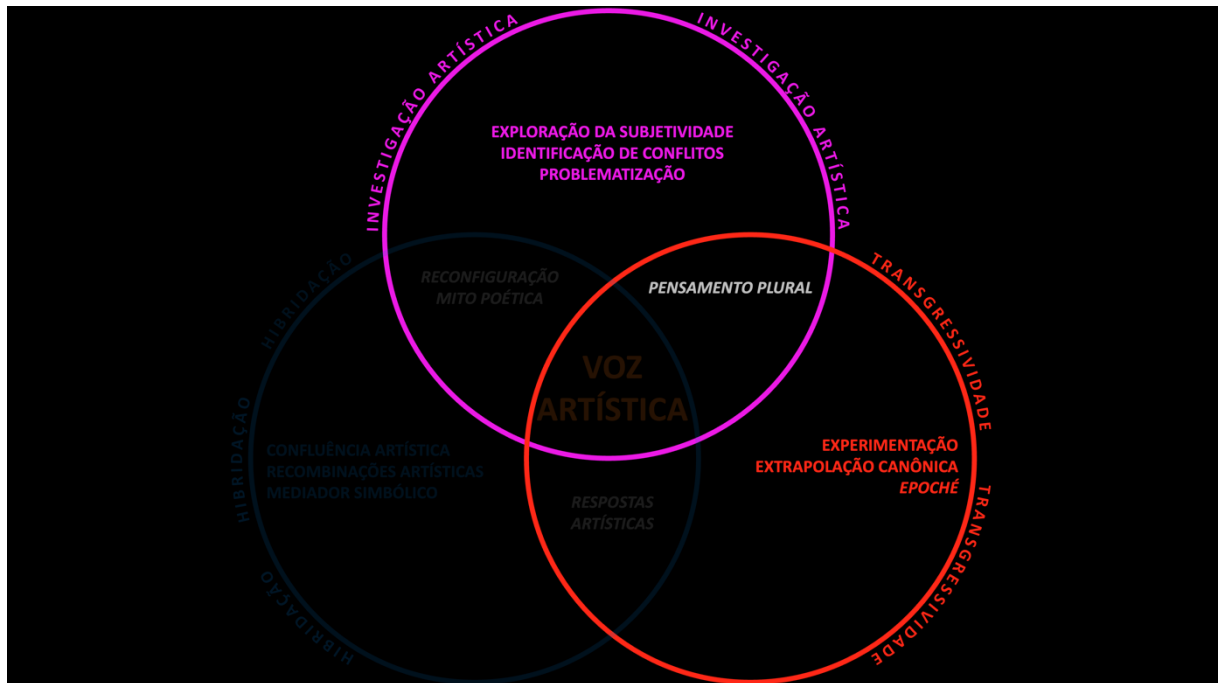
INVESTIGAÇÃO ARTÍSTICA
INVESTIGAÇÃO ARTÍSTICA

EXPLORAÇÃO DA SUBJETIVIDADE
IDENTIFICAÇÃO DE CONFLITOS
PROBLEMATIZAÇÃO

HIBRIDAÇÃO

RECONFIGURAÇÃO
MITO POÉTICA

PENSAMENTO PLURAL

TRANSGRESSIVIDADE

VOZ
ARTÍSTICA

HIBRIDAÇÃO

CONFLUÊNCIA ARTÍSTICA
RECOMBINAÇÕES ARTÍSTICAS
MEDIADOR SIMBÓLICO

EXPERIMENTAÇÃO
EXTRAPOLAÇÃO CANÔNICA
*EPOCHÉ*

TRANSGRESSIVIDADE

RESPOSTAS
ARTÍSTICAS

HIBRIDAÇÃO